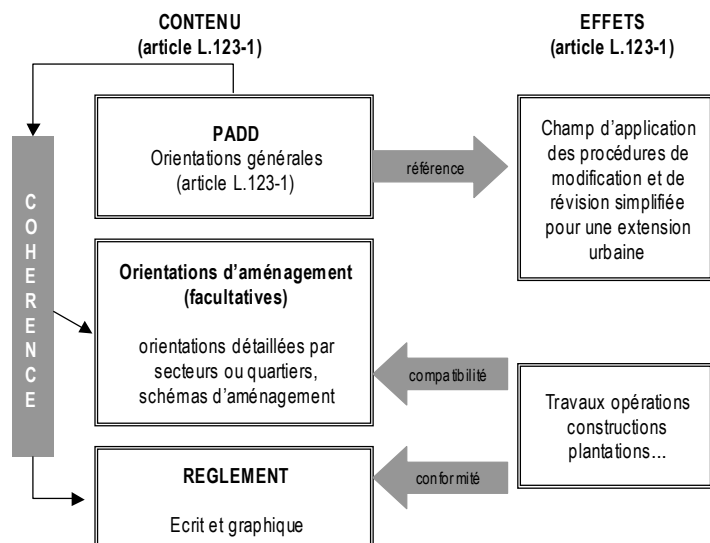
CONTENU
(article L.123-1)

EFFETS
(article L.123-1)

COHERENCE

PADD
Orientations générales
(article L.123-1)

référence

Champ d'application des procédures de modification et de révision simplifiée pour une extension urbaine

Orientations d'aménagement
(facultatives)

orientations détaillées par secteurs ou quartiers, schémas d'aménagement

compatibilité

Travaux opérations constructions plantations...

REGLEMENT

conformité

Ecrit et graphique